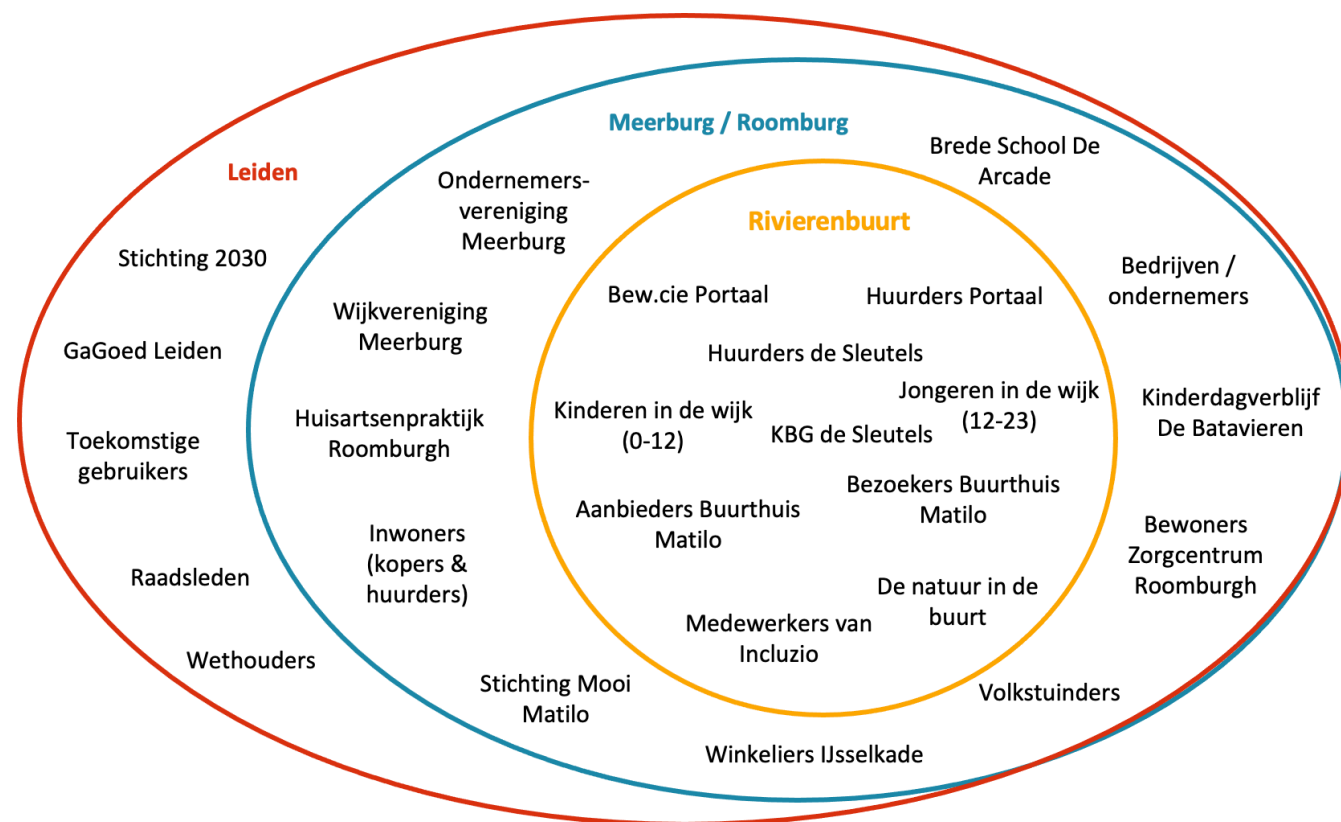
Meerburg / Roomburg

Brede School De Arcade

Leiden

Ondernemersvereniging Meerburg

Rivierenbuurt

Stichting 2030

Bedrijven / ondernemers

Bew.cie Portaal

Huurders Portaal

Wijkvereniging Meerburg

GaGoed Leiden

Huurders de Sleutels

Jongeren in de wijk (12-23)

Kinderen in de wijk (0-12)

Kinderdagverblijf De Batavieren

Huisartsenpraktijk Roomburgh

Toekomstige gebruikers

KBG de Sleutels

Bezoekers Buurthuis Matilo

Aanbieders Buurthuis Matilo

Inwoners (kopers & huurders)

Bewoners Zorgcentrum Roomburgh

Raadsleden

De natuur in de buurt

Medewerkers van Incluzio

Wethouders

Stichting Mooi Matilo

Volkstuinders

Winkeliers IJsselkade